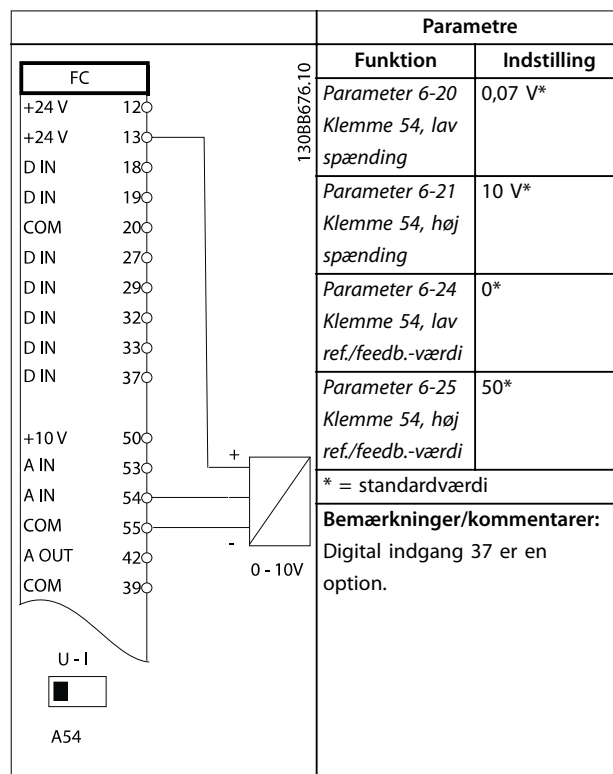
| | Parametre | |
|---|---|---|
| | **Funktion** | **Indstilling** |
| FC<br>+24 V 12<br>+24 V 13<br>D IN 18<br>D IN 19<br>COM 20<br>D IN 27<br>D IN 29<br>D IN 32<br>D IN 33<br>D IN 37<br>+10 V 50<br>A IN 53<br>A IN 54<br>COM 55<br>A OUT 42<br>COM 39<br>U - I<br>A54<br>+<br>-<br>0 - 10V<br>130BB676.10 | *Parameter 6-20 Klemme 54, lav spænding* | 0,07 V* |
| | *Parameter 6-21 Klemme 54, høj spænding* | 10 V* |
| | *Parameter 6-24 Klemme 54, lav ref./feedb.-værdi* | 0* |
| | *Parameter 6-25 Klemme 54, høj ref./feedb.-værdi* | 50* |
| | * = standardværdi | |
| | **Bemærkninger/kommentarer:** Digital indgang 37 er en option. | |